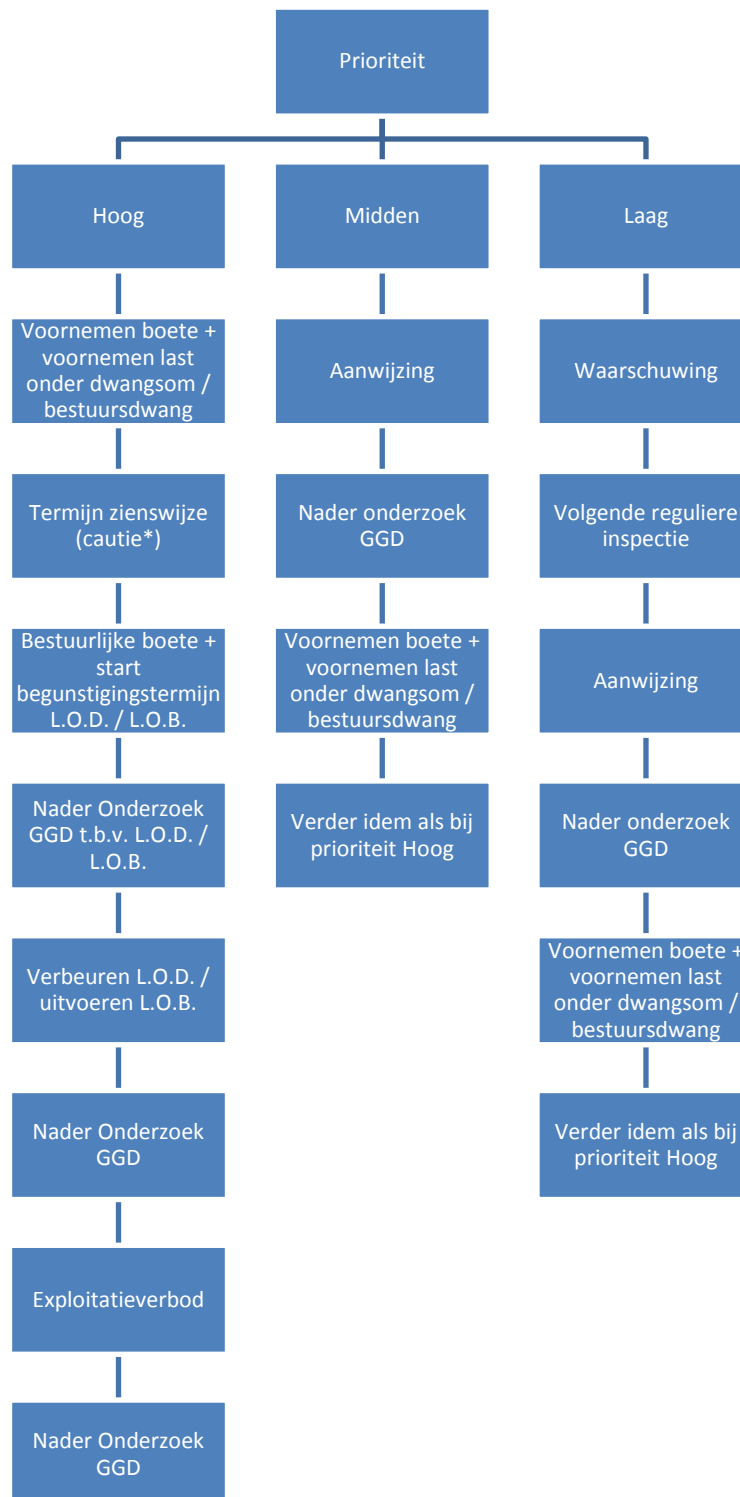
Prioriteit

Hoog

Voornemen boete + voornemen last onder dwangsom / bestuursdwang

Termijn zienswijze (cautie*)

Bestuurlijke boete + start begunstigingstermijn L.O.D. / L.O.B.

Nader Onderzoek GGD t.b.v. L.O.D. / L.O.B.

Verbeuren L.O.D. / uitvoeren L.O.B.

Nader Onderzoek GGD

Exploitatieverbod

Nader Onderzoek GGD

Midden

Aanwijzing

Nader onderzoek GGD

Voornemen boete + voornemen last onder dwangsom / bestuursdwang

Verder idem als bij prioriteit Hoog

Laag

Waarschuwing

Volgende reguliere inspectie

Aanwijzing

Nader onderzoek GGD

Voornemen boete + voornemen last onder dwangsom / bestuursdwang

Verder idem als bij prioriteit Hoog